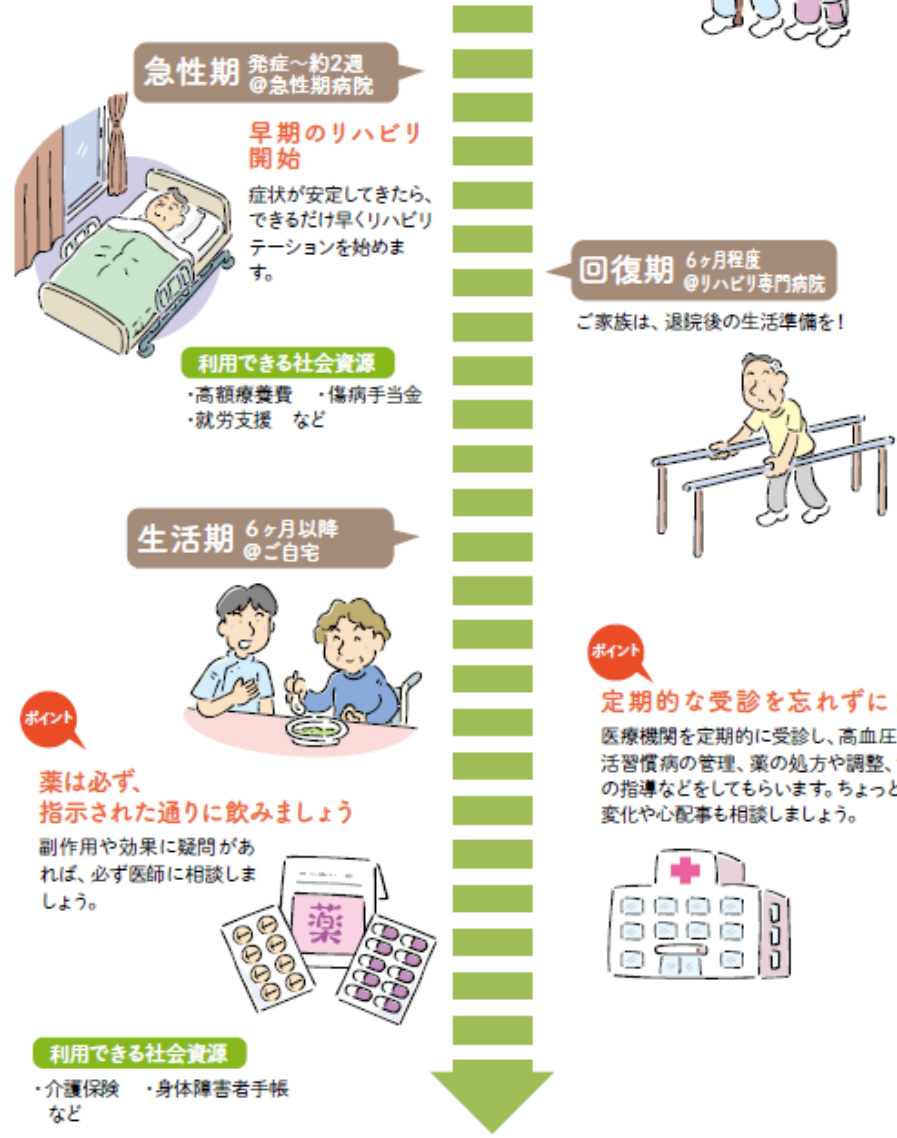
急性期 発症～約2週 @急性期病院

早期のリハビリ開始

症状が安定してきたら、できるだけ早くリハビリテーションを始めます。

利用できる社会資源

・高額療養費　・傷病手当金
・就労支援　など

回復期 6ヶ月程度 @リハビリ専門病院

ご家族は、退院後の生活準備を！

生活期 6ヶ月以降 @ご自宅

ポイント

定期的な受診を忘れずに

医療機関を定期的に受診し、高血圧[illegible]活習慣病の管理、薬の処方や調整、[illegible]の指導などをしてもらいます。ちょっと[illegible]変化や心配事も相談しましょう。

ポイント

薬は必ず、指示された通りに飲みましょう

副作用や効果に疑問があれば、必ず医師に相談しましょう。

薬

利用できる社会資源

・介護保険　・身体障害者手帳
など